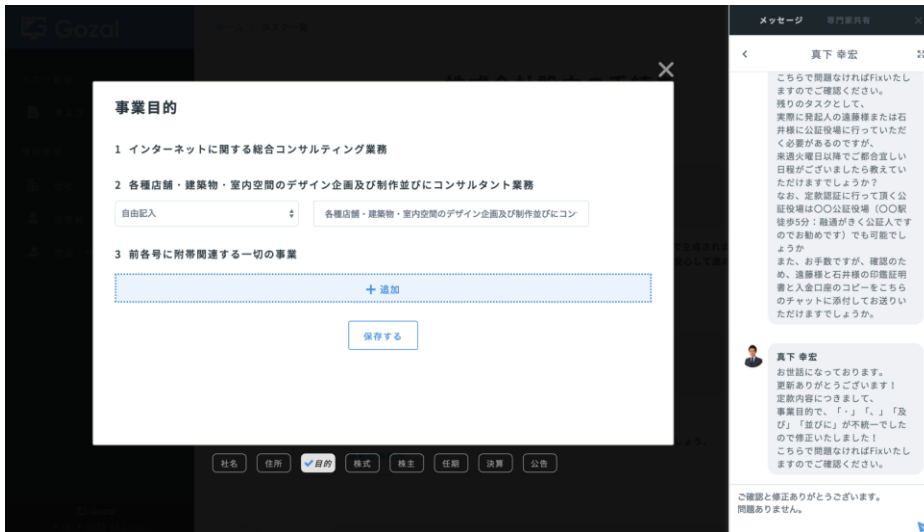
Gozal

事業目的

1 インターネットに関する総合コンサルティング業務

2 各種店舗・建築物・室内空間のデザイン企画及び制作並びにコンサルタント業務

自由記入

各種店舗・建築物・室内空間のデザイン企画及び制作並びにコン

3 前各号に附帯関連する一切の事業

＋ 追加

保存する

社名 住所 ✔目的 株式 株主 任期 決算 公告

メッセージ 専門家共有

真下 幸宏

こちらで問題なければFixいたしますのでご確認ください。
残りのタスクとして、実際に発起人の遠藤様または石井様に公証役場に行っていただく必要があるのですが、来週火曜日以降でご都合宜しい日程がございましたら教えていただけますでしょうか？
なお、定款認証に行って頂く公証役場は〇〇公証役場（〇〇駅徒歩5分：融通がきく公証人ですのでお勧めです）でも可能でしょうか
また、お手数ですが、確認のため、遠藤様と石井様の印鑑証明書と入金口座のコピーをこちらのチャットに添付してお送りいただけますでしょうか。

真下 幸宏
お世話になっております。
更新ありがとうございます！
定款内容につきまして、事業目的で、「・」「、」「及び」「並びに」が不統一でしたので修正いたしました！
こちらで問題なければFixいたしますのでご確認ください。

ご確認と修正ありがとうございます。
問題ありません。